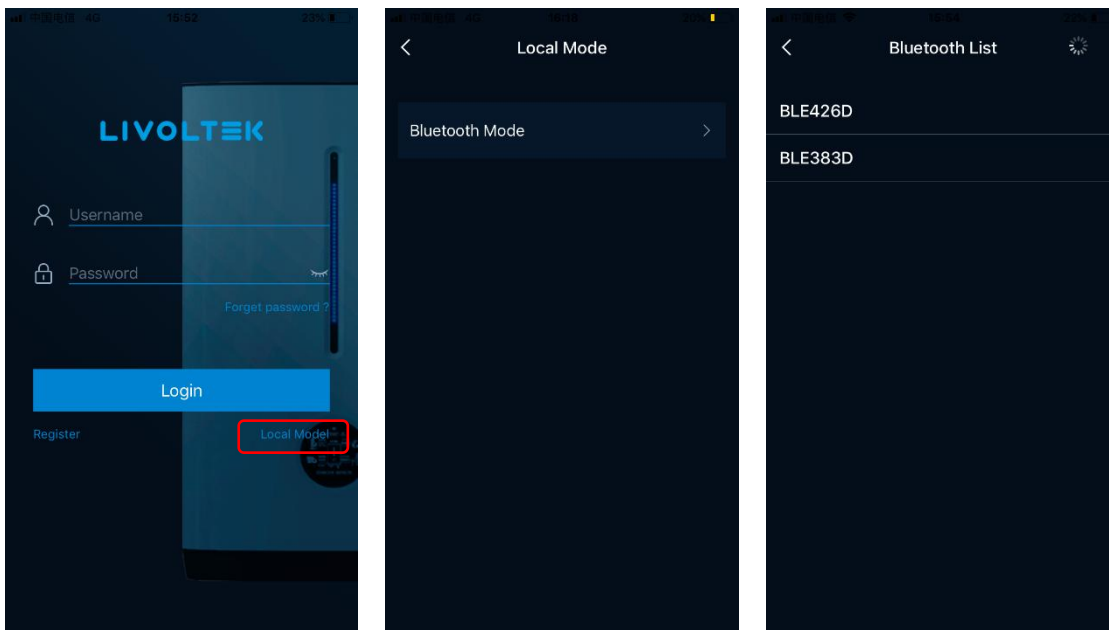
中国电信 4G 15:52 23%

LIVOLTEK

Username

Password

Forget password ?

Login

Register

Local Model

中国电信 4G 16:18 20%

Local Mode

Bluetooth Mode

中国电信 15:54 23%

Bluetooth List

BLE426D

BLE383D